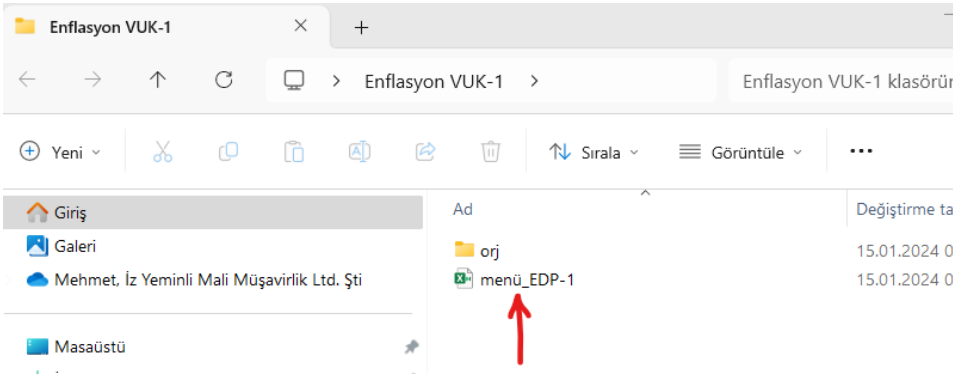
Enflasyon VUK-1 ×  +

Enflasyon VUK-1 >

Enflasyon VUK-1 klasörün

Yeni

Sırala

Görüntüle

...

Giriş

Galeri

Mehmet, İz Yeminli Mali Müşavirlik Ltd. Şti

Masaüstü

Ad

Değiştirme ta

orj

15.01.2024 0

menü_EDP-1

15.01.2024 0